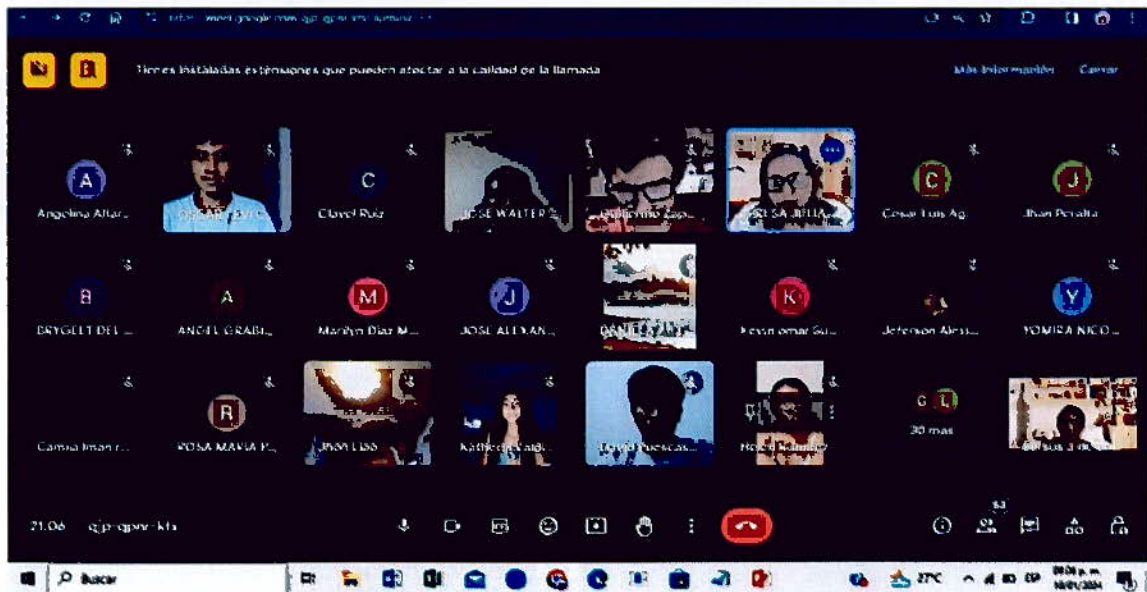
Tienes instaladas extensiones que pueden afectar a la calidad de la llamada

Más información

Cerrar

A
Angelina Altar...

OSCAR LEVIC...

C
Clavel Ruiz

JOSE WALTER...

Guillermo Zap...

ROSA JULIA...

C
Cesar Luis Ag...

J
Jhan Peralta

B
BRYGEET DEL ...

A
ANGEL GRABI...

M
Marilyn Diaz M...

J
JOSE ALEXAN...

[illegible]

K
Kevin omar Su...

Jeferson Aless...

Y
YOMIRA NICO...

Camila Iman r...

R
ROSA MARIA P...

Jhon Liso

Katherine Vald...

David Puescas...

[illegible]

30 más

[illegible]

21:06

qjp-qpnr-kfa

53

Buscar

27°C

09:06 p. m.
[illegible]